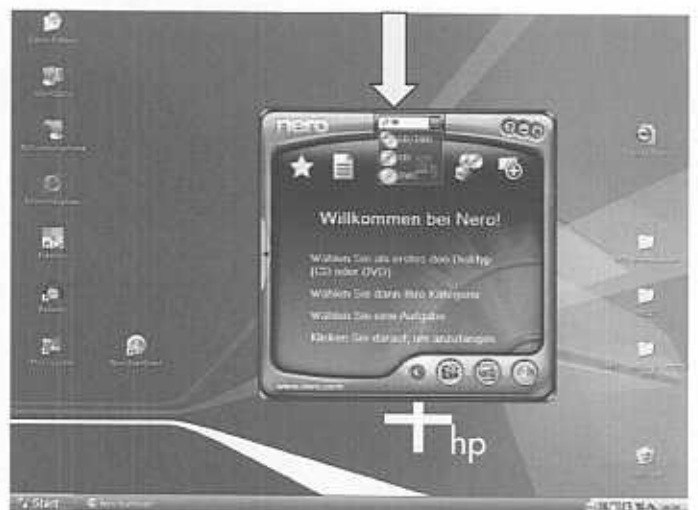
nero

CD/DVD

Willkommen bei Nero!

Wählen Sie als erstes den Disktyp (CD oder DVD)

Wählen Sie dann Ihre Kategorie

Wählen Sie eine Aufgabe

Klicken Sie darauf, um anzufangen

www.nero.com

hp

Start